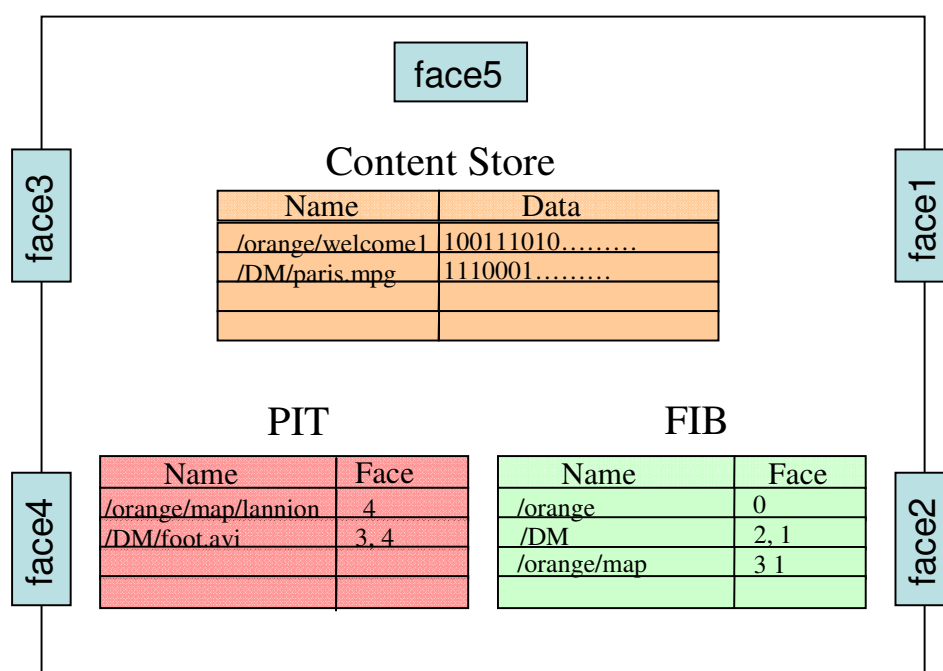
face5

face3

face1

Content Store

| Name | Data |
|---|---|
| /orange/welcome1 | 100111010……… |
| /DM/paris.mpg | 1110001……… |
| | |
| | |

PIT

| Name | Face |
|---|---|
| /orange/map/lannion | 4 |
| /DM/foot.avi | 3, 4 |
| | |
| | |

FIB

| Name | Face |
|---|---|
| /orange | 0 |
| /DM | 2, 1 |
| /orange/map | 3 1 |
| | |

face4

face2